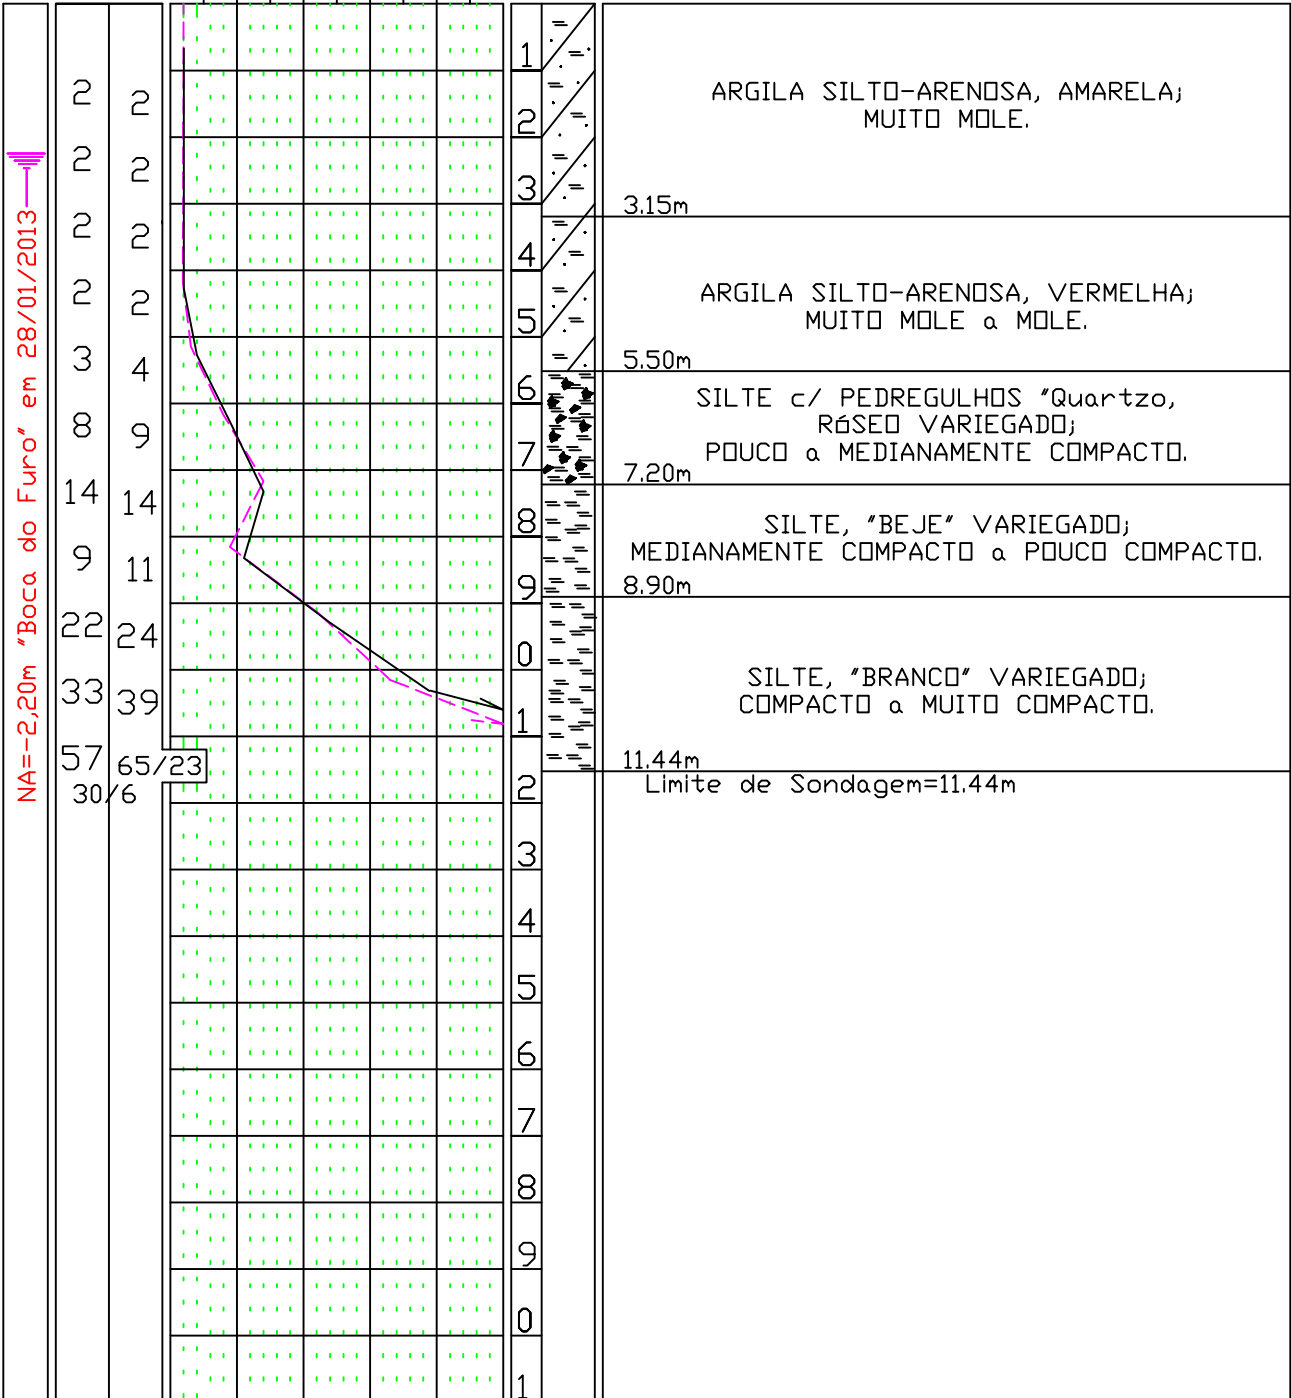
NA=-2,20m "Boca do Furo" em 28/01/2013

| | |
|---|---|
| 2 | 2 |
| 2 | 2 |
| 2 | 2 |
| 2 | 2 |
| 3 | 4 |
| 8 | 9 |
| 14 | 14 |
| 9 | 11 |
| 22 | 24 |
| 33 | 39 |
| 57 | 65/23 |
| 30/6 | |

1
2
3
4
5
6
7
8
9
0
1
2
3
4
5
6
7
8
9
0
1

ARGILA SILTO-ARENOSA, AMARELA; MUITO MOLE.

3.15m

ARGILA SILTO-ARENOSA, VERMELHA; MUITO MOLE a MOLE.

5.50m

SILTE c/ PEDREGULHOS "Quartzo, RÓSEO VARIEGADO; POUCO a MEDIANAMENTE COMPACTO.

7.20m

SILTE, "BEJE" VARIEGADO; MEDIANAMENTE COMPACTO a POUCO COMPACTO.

8.90m

SILTE, "BRANCO" VARIEGADO; COMPACTO a MUITO COMPACTO.

11.44m

Limite de Sondagem=11.44m